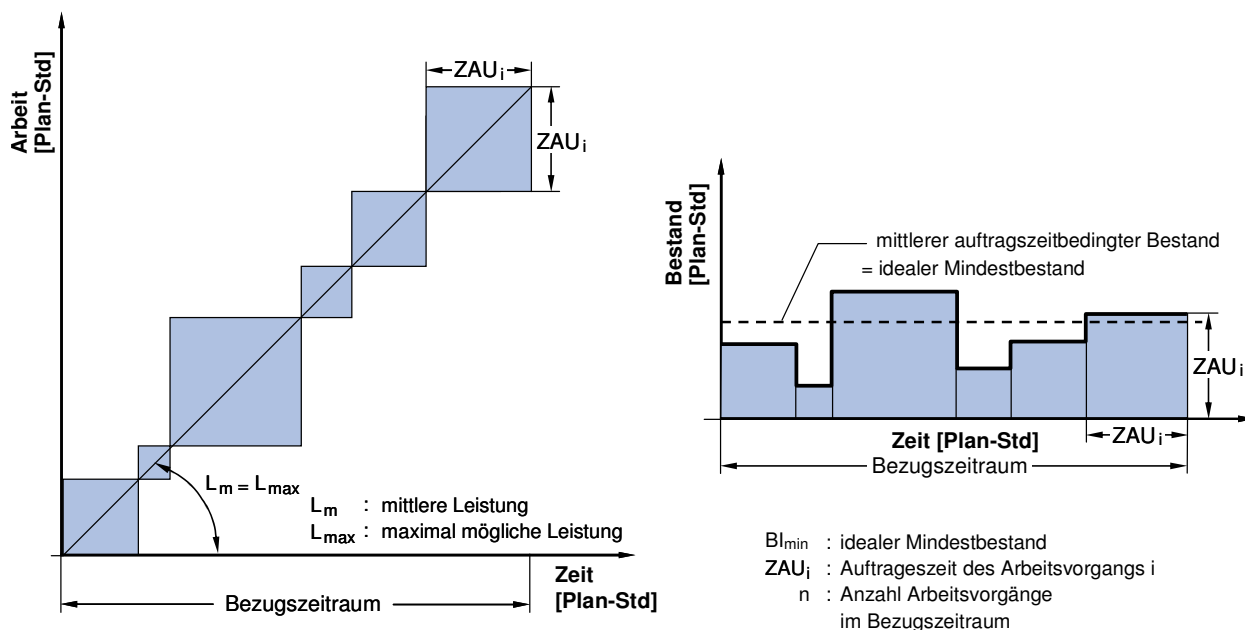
Arbeit
[Plan-Std]

ZAU$_i$

ZAU$_i$

$L_m = L_{max}$

$L_m$ : mittlere Leistung

$L_{max}$ : maximal mögliche Leistung

Zeit
[Plan-Std]

Bezugszeitraum

Bestand
[Plan-Std]

mittlerer auftragszeitbedingter Bestand
= idealer Mindestbestand

ZAU$_i$

Zeit [Plan-Std]

ZAU$_i$

Bezugszeitraum

BI$_{min}$ : idealer Mindestbestand

ZAU$_i$ : Auftrageszeit des Arbeitsvorgangs i

n : Anzahl Arbeitsvorgänge im Bezugszeitraum